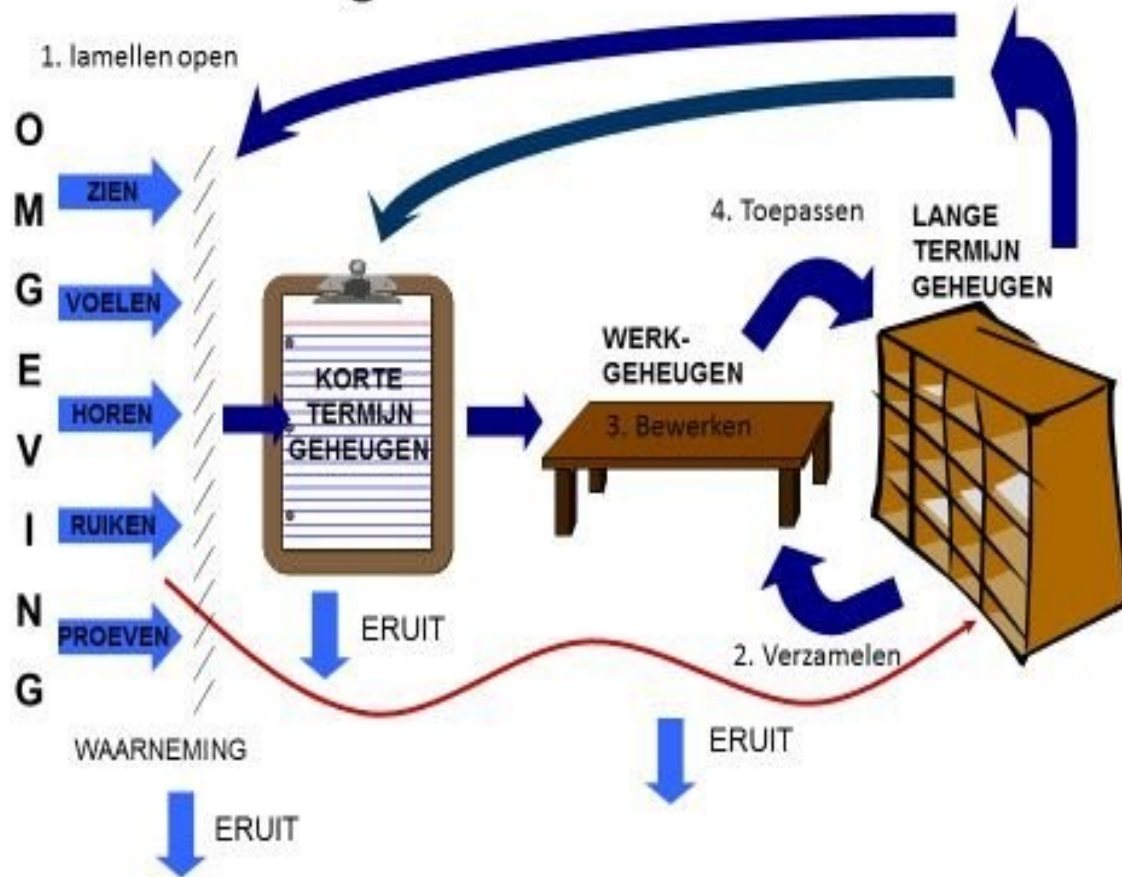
1. lamellen open

O
M
G
E
V
I
N
G

ZIEN
VOELEN
HOREN
RUIKEN
PROEVEN

KORTE TERMIJN GEHEUGEN

WERK-GEHEUGEN

3. Bewerken

4. Toepassen

LANGE TERMIJN GEHEUGEN

2. Verzamelen

ERUIT

ERUIT

WAARNEMING

ERUIT